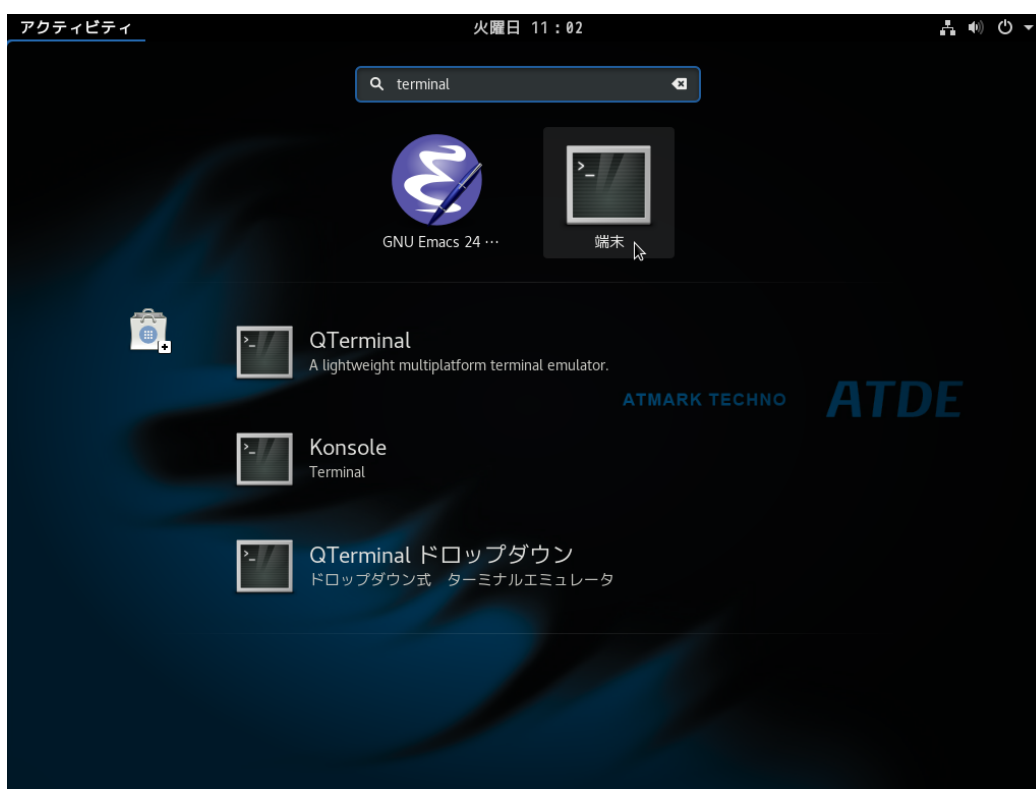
アクティビティ

火曜日 11：02

terminal

GNU Emacs 24 …

端末

QTerminal
A lightweight multiplatform terminal emulator.

ATMARK TECHNO ATDE

Konsole
Terminal

QTerminal ドロップダウン
ドロップダウン式 ターミナルエミュレータ